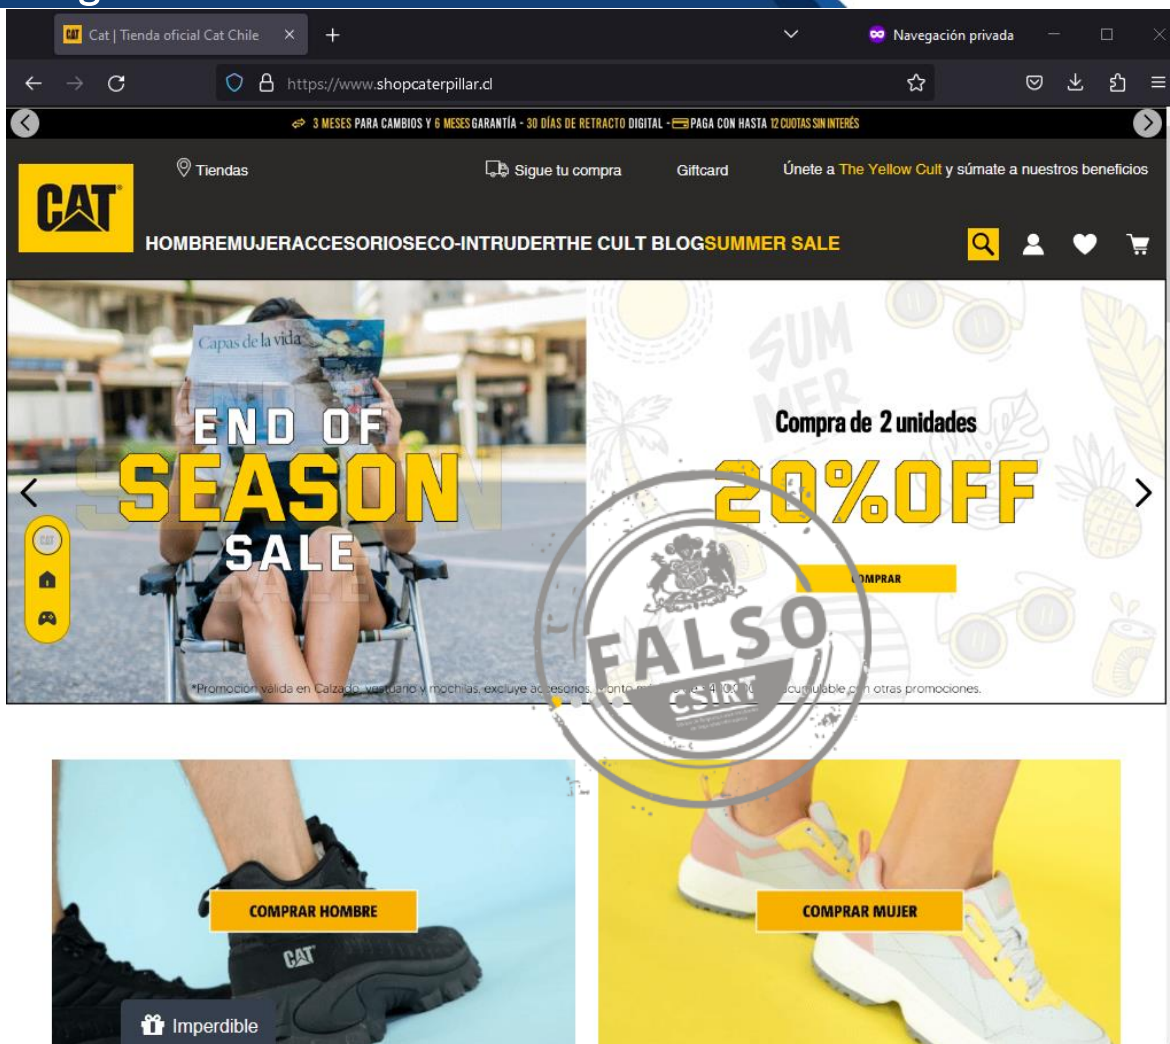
Cat | Tienda oficial Cat Chile
Navegación privada
https://www.shopcaterpillar.cl

3 MESES PARA CAMBIOS Y 6 MESES GARANTÍA - 30 DÍAS DE RETRACTO DIGITAL - PAGA CON HASTA 12 CUOTAS SIN INTERÉS

CAT
Tiendas
Sigue tu compra
Giftcard
Únete a The Yellow Cult y súmate a nuestros beneficios

HOMBRE MUJER ACCESORIOS ECO-INTRUDER THE CULT BLOG SUMMER SALE

Capas de la vida
END OF SEASON SALE

Compra de 2 unidades
20%OFF
COMPRAR

*Promoción válida en Calzado, vestuario y mochilas, excluye accesorios. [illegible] acumulable con otras promociones.

FALSO
CSIRT

COMPRAR HOMBRE
CAT
COMPRAR MUJER
Imperdible